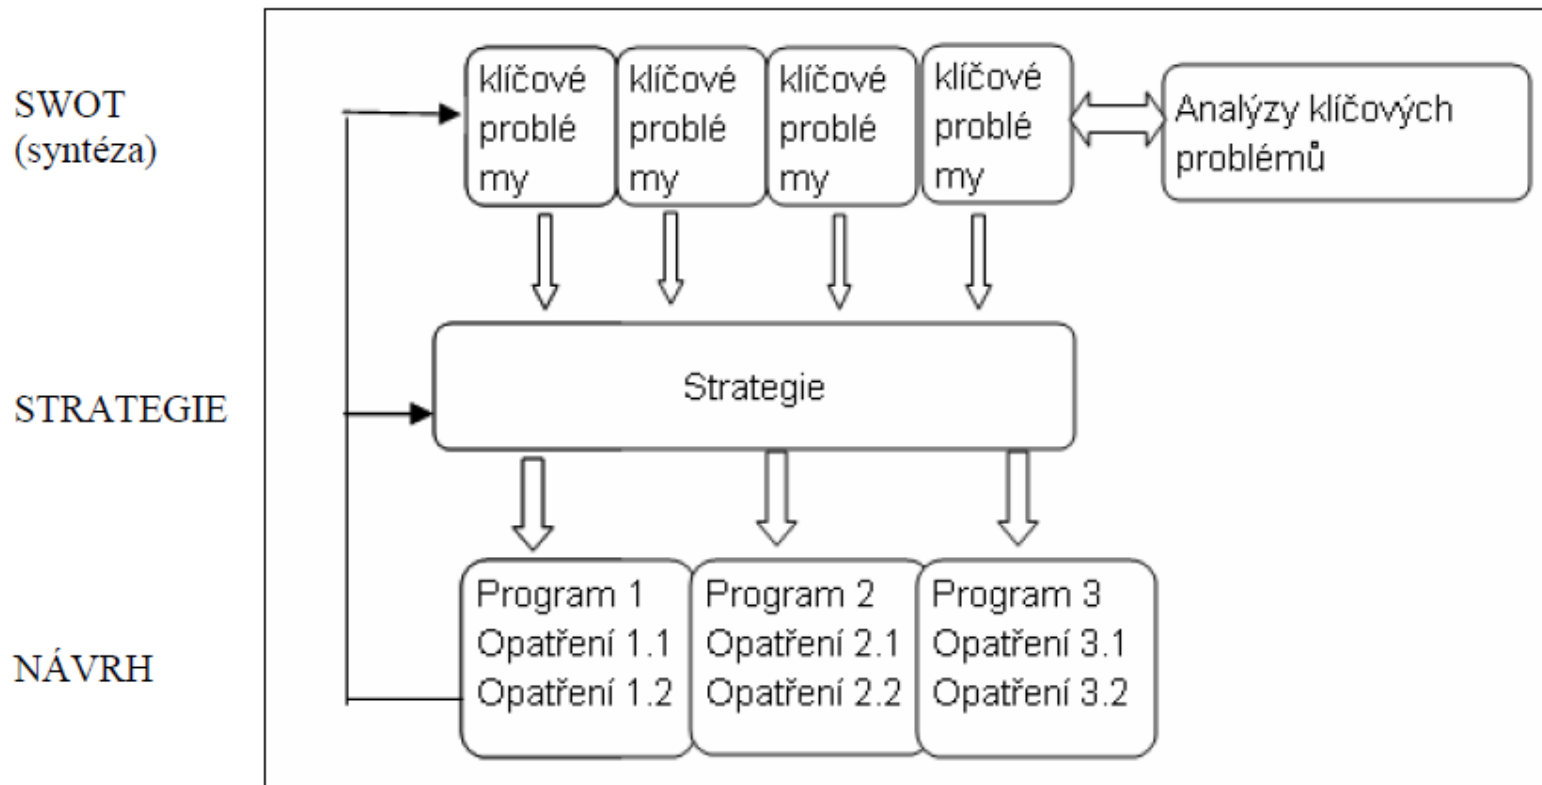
SWOT
(syntéza)

klíčové problé my

klíčové problé my

klíčové problé my

klíčové problé my

Analýzy klíčových problémů

STRATEGIE

Strategie

NÁVRH

Program 1
Opatření 1.1
Opatření 1.2

Program 2
Opatření 2.1
Opatření 2.2

Program 3
Opatření 3.1
Opatření 3.2